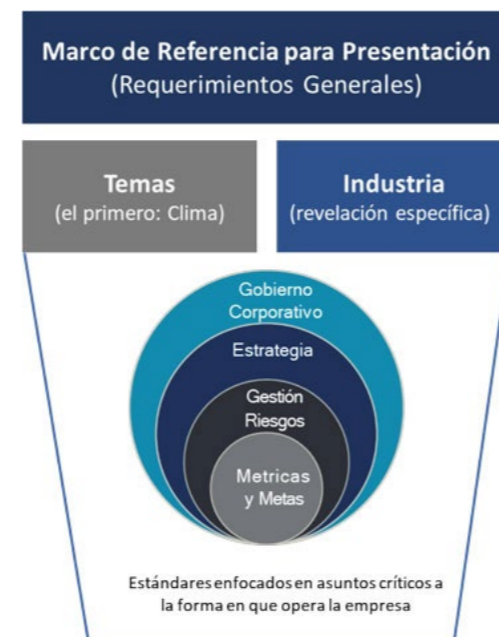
Marco de Referencia para Presentación
(Requerimientos Generales)

Temas
(el primero: Clima)

Industria
(revelación específica)

Gobierno Corporativo

Estrategia

Gestión Riesgos

Metricas y Metas

Estándares enfocados en asuntos críticos a la forma en que opera la empresa